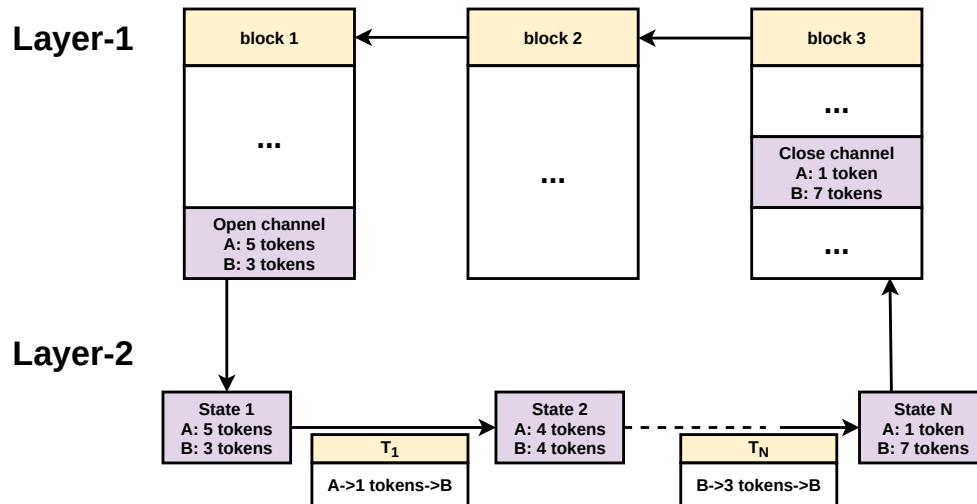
Layer-1

block 1

...

Open channel
A: 5 tokens
B: 3 tokens

block 2

...

block 3

...

Close channel
A: 1 token
B: 7 tokens

...

Layer-2

State 1
A: 5 tokens
B: 3 tokens

$T_1$

A->1 tokens->B

State 2
A: 4 tokens
B: 4 tokens

$T_N$

B->3 tokens->B

State N
A: 1 token
B: 7 tokens